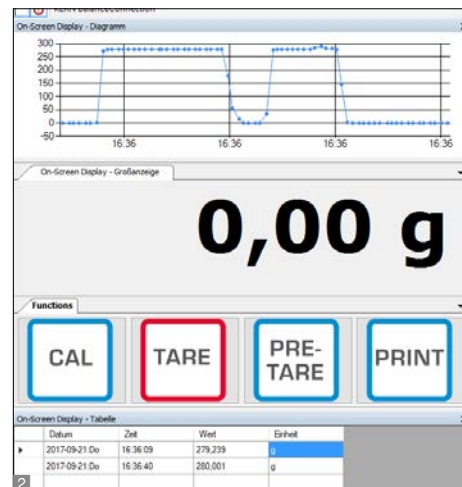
KERN BalanceConnection

On-Screen Display - Diagramm

300
250
200
150
100
50
0
-50

16:36
16:36
16:36
16:36

On-Screen Display - Großanzeige

0,00 g

Functions

CAL

TARE

PRE-TARE

PRINT

On-Screen Display - Tabelle

| | Datum | Zeit | Wert | Einheit |
|---|---|---|---|---|
| ▸ | 2017-09-21:Do | 16:36:09 | 279,239 | g |
| | 2017-09-21:Do | 16:36:40 | 280,001 | g |

2